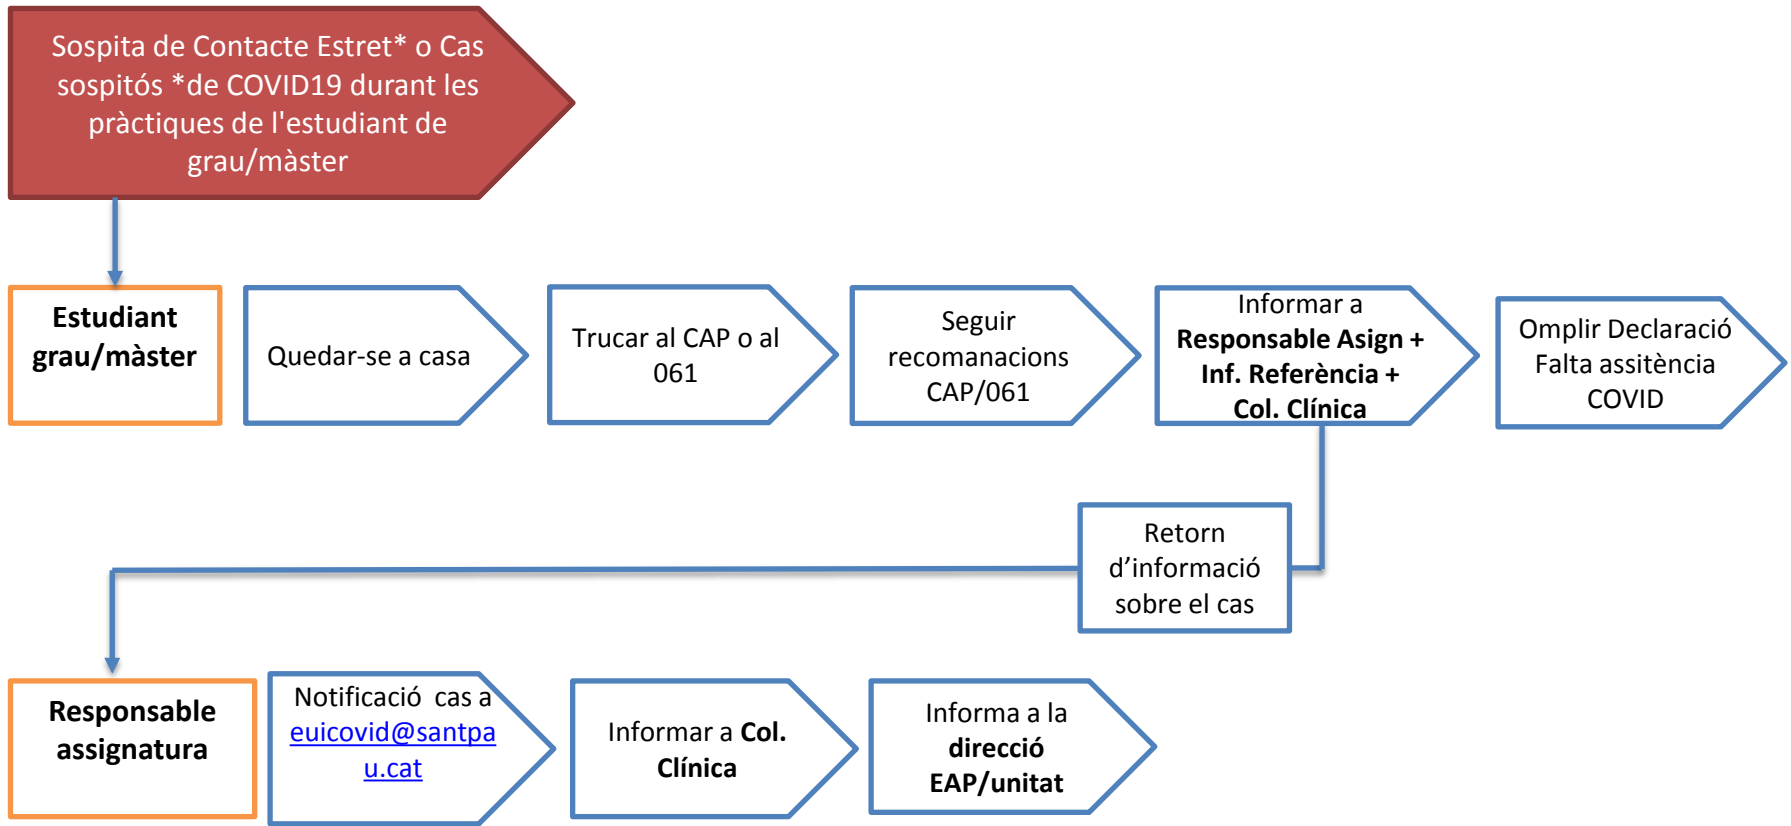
Sospita de Contacte Estret* o Cas sospitós *de COVID19 durant les pràctiques de l'estudiant de grau/màster

**Estudiant grau/màster**

Quedar-se a casa

Trucar al CAP o al 061

Seguir recomanacions CAP/061

Informar a **Responsable Asign + Inf. Referència + Col. Clínica**

Omplir Declaració Falta assitència COVID

Retorn d'informació sobre el cas

**Responsable assignatura**

Notificació cas a euicovid@santpau.cat

Informar a **Col. Clínica**

Informa a la **direcció EAP/unitat**